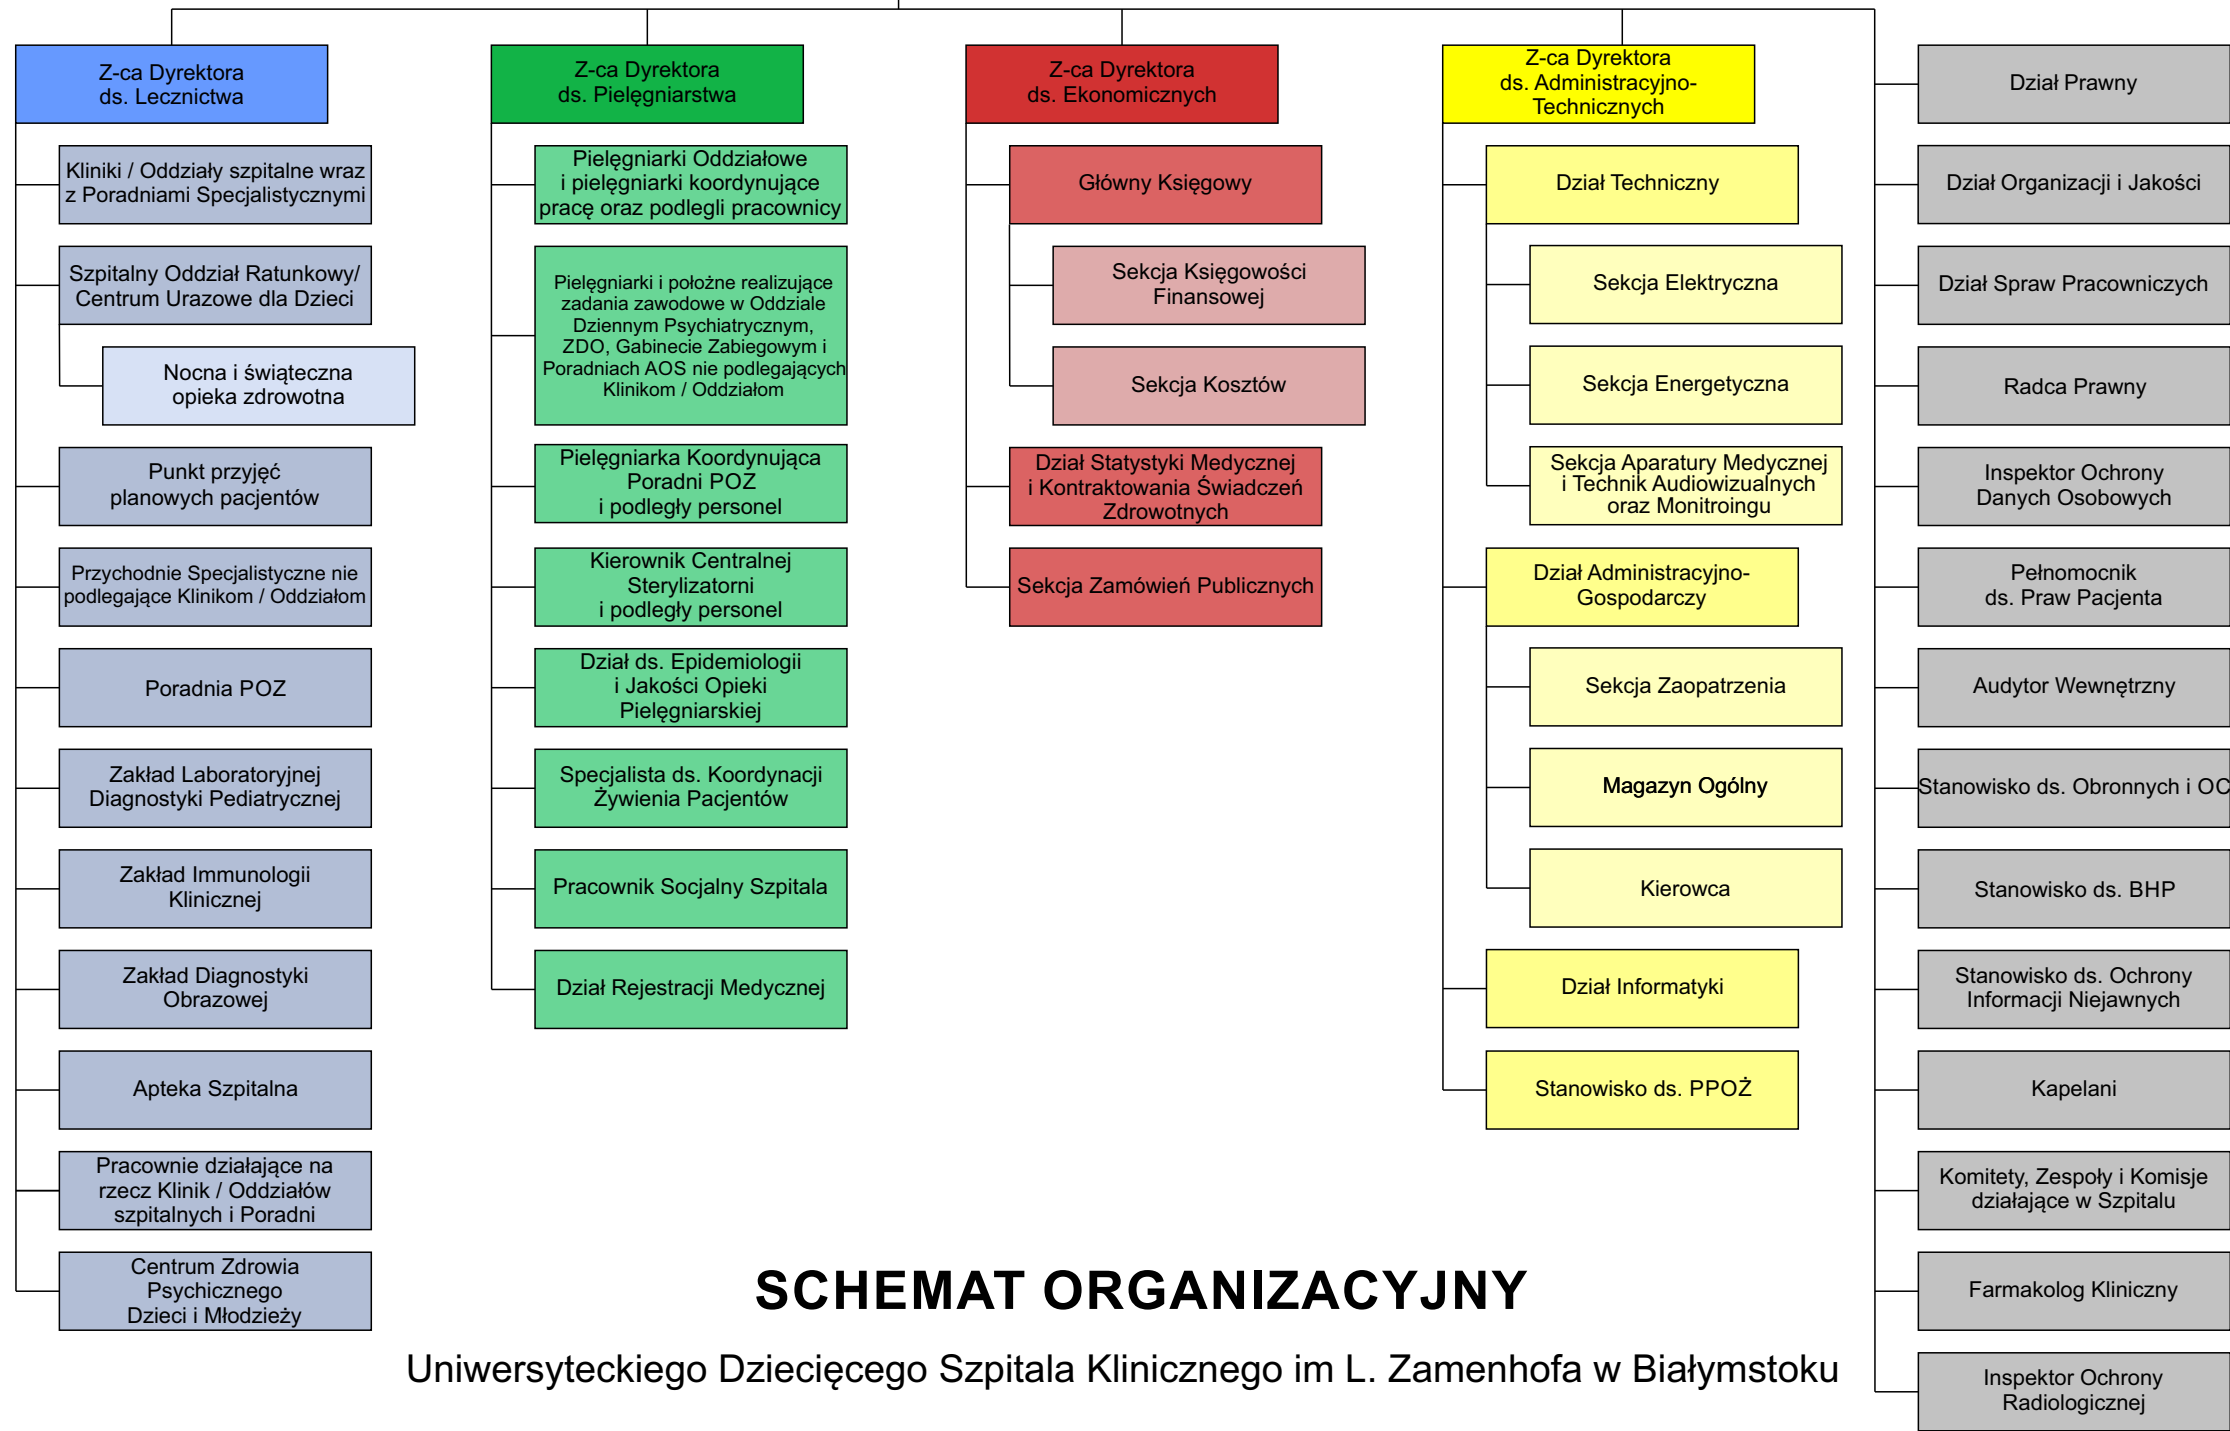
Z-ca Dyrektora ds. Lecznictwa

Kliniki / Oddziały szpitalne wraz z Poradniami Specjalistycznymi

Szpitalny Oddział Ratunkowy/ Centrum Urazowe dla Dzieci

Nocna i świąteczna opieka zdrowotna

Punkt przyjęć planowych pacjentów

Przychodnie Specjalistyczne nie podlegające Klinikom / Oddziałom

Poradnia POZ

Zakład Laboratoryjnej Diagnostyki Pediatrycznej

Zakład Immunologii Klinicznej

Zakład Diagnostyki Obrazowej

Apteka Szpitalna

Pracownie działające na rzecz Klinik / Oddziałów szpitalnych i Poradni

Centrum Zdrowia Psychicznego Dzieci i Młodzieży

Z-ca Dyrektora ds. Pielęgniarstwa

Pielęgniarki Oddziałowe i pielęgniarki koordynujące pracę oraz podlegli pracownicy

Pielęgniarki i położne realizujące zadania zawodowe w Oddziale Dziennym Psychiatrycznym, ZDO, Gabinecie Zabiegowym i Poradniach AOS nie podlegających Klinikom / Oddziałom

Pielęgniarka Koordynująca Poradni POZ i podległy personel

Kierownik Centralnej Sterylizatorni i podległy personel

Dział ds. Epidemiologii i Jakości Opieki Pielęgniarskiej

Specjalista ds. Koordynacji Żywienia Pacjentów

Pracownik Socjalny Szpitala

Dział Rejestracji Medycznej

Z-ca Dyrektora ds. Ekonomicznych

Główny Księgowy

Sekcja Księgowości Finansowej

Sekcja Kosztów

Dział Statystyki Medycznej i Kontraktowania Świadczeń Zdrowotnych

Sekcja Zamówień Publicznych

Z-ca Dyrektora ds. Administracyjno-Technicznych

Dział Techniczny

Sekcja Elektryczna

Sekcja Energetyczna

Sekcja Aparatury Medycznej i Technik Audiowizualnych oraz Monitroingu

Dział Administracyjno-Gospodarczy

Sekcja Zaopatrzenia

Magazyn Ogólny

Kierowca

Dział Informatyki

Stanowisko ds. PPOŻ

Dział Prawny

Dział Organizacji i Jakości

Dział Spraw Pracowniczych

Radca Prawny

Inspektor Ochrony Danych Osobowych

Pełnomocnik ds. Praw Pacjenta

Audytor Wewnętrzny

Stanowisko ds. Obronnych i OC

Stanowisko ds. BHP

Stanowisko ds. Ochrony Informacji Niejawnych

Kapelani

Komitety, Zespoły i Komisje działające w Szpitalu

Farmakolog Kliniczny

Inspektor Ochrony Radiologicznej

SCHEMAT ORGANIZACYJNY

Uniwersyteckiego Dziecięcego Szpitala Klinicznego im L. Zamenhofa w Białymstoku